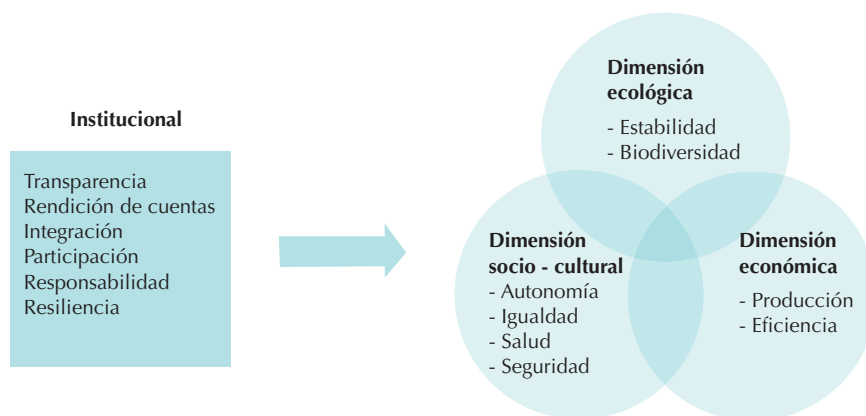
Institucional

Transparencia
Rendición de cuentas
Integración
Participación
Responsabilidad
Resiliencia

Dimensión ecológica
- Estabilidad
- Biodiversidad

Dimensión socio - cultural
- Autonomía
- Igualdad
- Salud
- Seguridad

Dimensión económica
- Producción
- Eficiencia